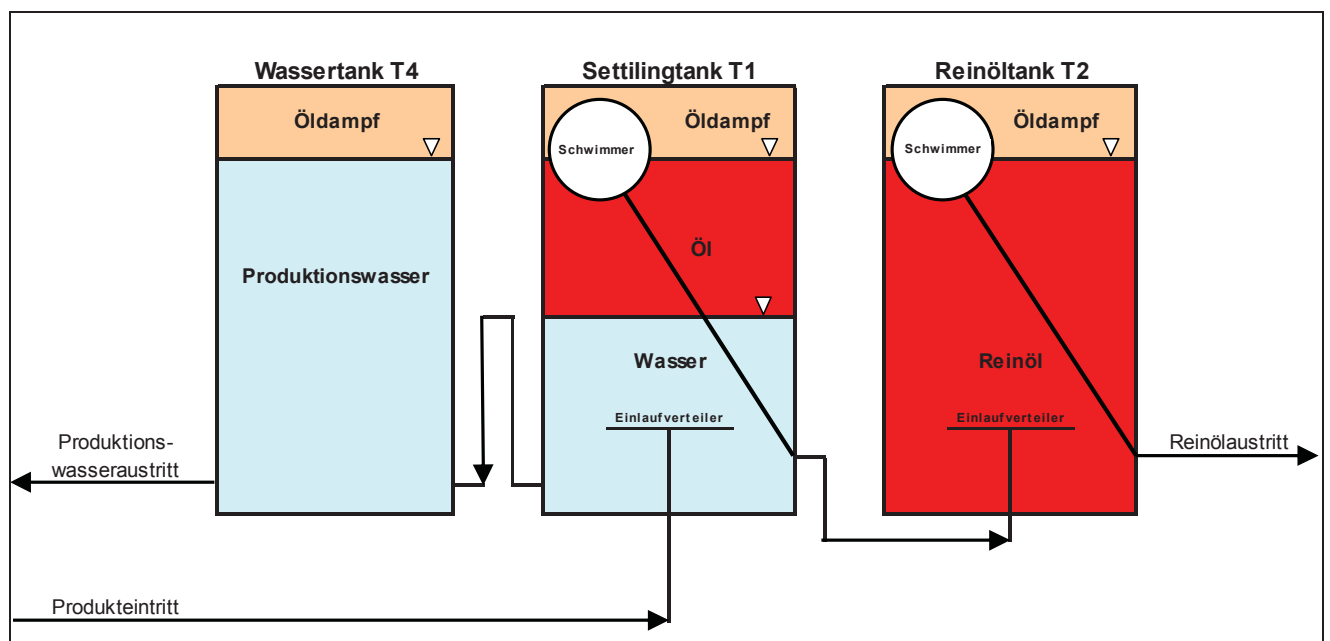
Wassertank T4

Öldampf

Produktionswasser

Settilingtank T1

Schwimmer

Öldampf

Öl

Wasser

Einlaufverteiler

Reinöltank T2

Schwimmer

Öldampf

Reinöl

Einlaufverteiler

Produktions- wasseraustritt

Reinölaustritt

Produkteintritt